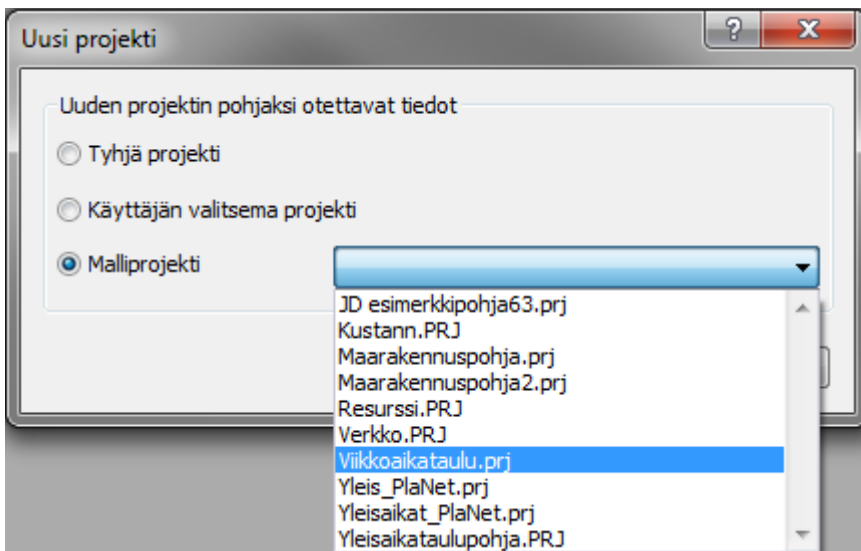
Uusi projekti

?

X

Uuden projektin pohjaksi otettavat tiedot

Tyhjä projekti

Käyttäjän valitsema projekti

Malliprojekti

JD esimerkkipohja63.prj
Kustann.PRJ
Maarakennuspohja.prj
Maarakennuspohja2.prj
Resurssi.PRJ
Verkko.PRJ
Viikkoaikataulu.prj
Yleis_PlaNet.prj
Yleisaikat_PlaNet.prj
Yleisaikataulupohja.PRJ